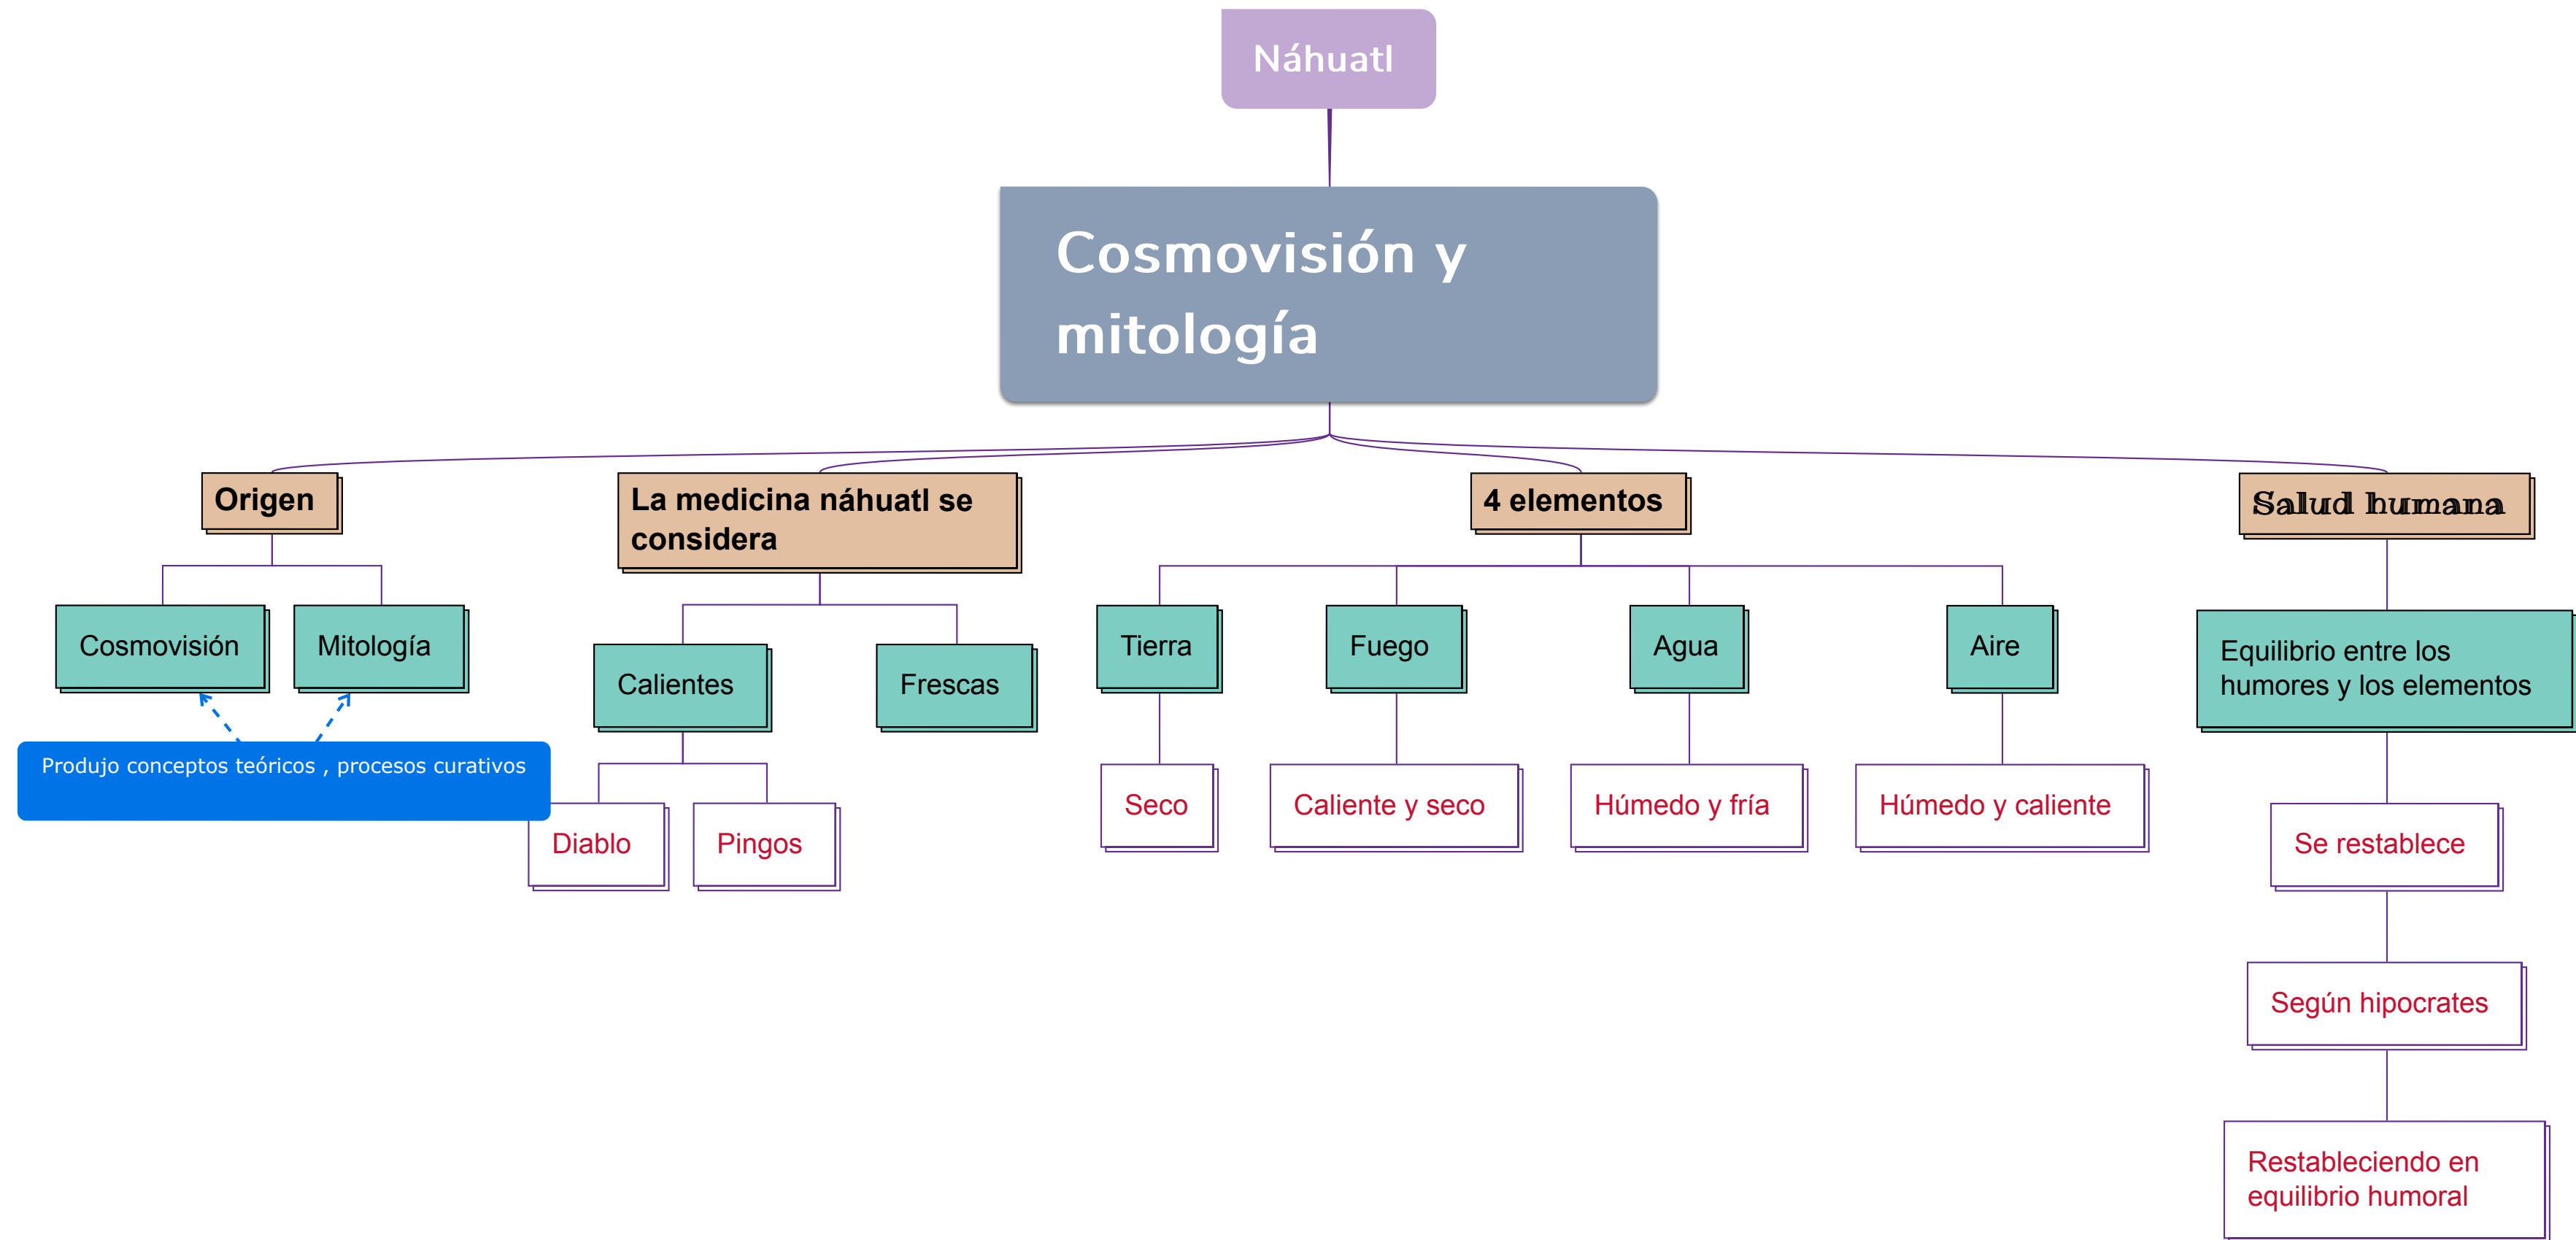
Náhuatl

Cosmovisión y mitología

Origen

Cosmovisión

Mitología

Produjo conceptos teóricos , procesos curativos

La medicina náhuatl se considera

Calientes

Frescas

Diablo

Pingos

4 elementos

Tierra

Seco

Fuego

Caliente y seco

Agua

Húmedo y fría

Aire

Húmedo y caliente

Salud humana

Equilibrio entre los humores y los elementos

Se restablece

Según hipocrates

Restableciendo en equilibrio humoral